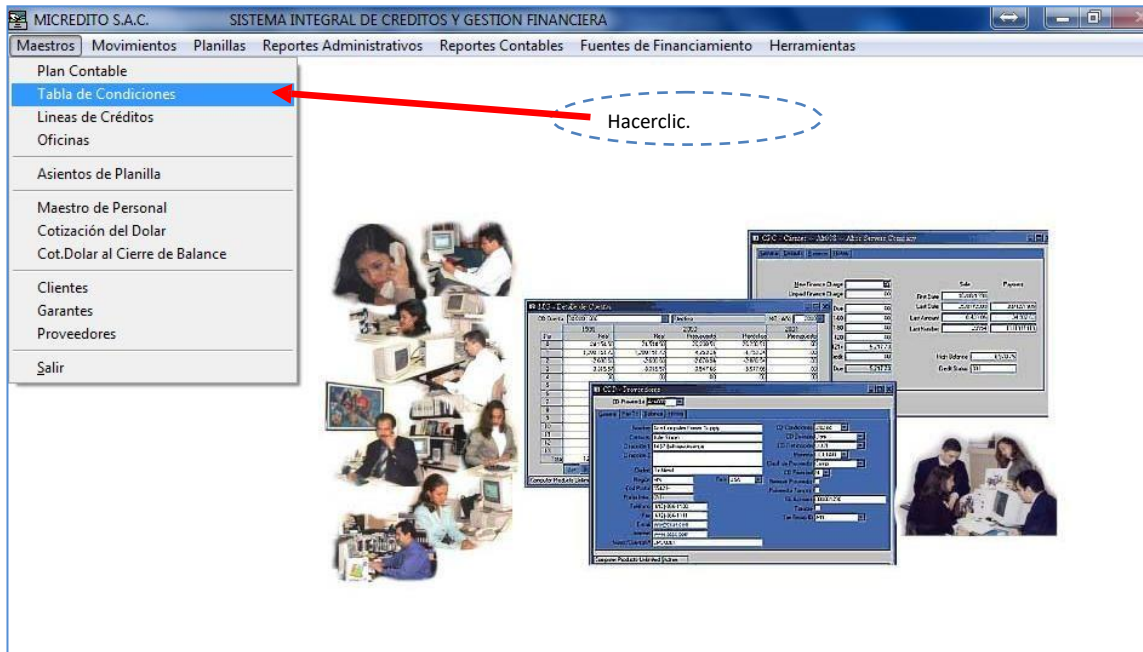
MICREDITO S.A.C. SISTEMA INTEGRAL DE CREDITOS Y GESTION FINANCIERA

Maestros Movimientos Planillas Reportes Administrativos Reportes Contables Fuentes de Financiamiento Herramientas

Plan Contable
Tabla de Condiciones
Lineas de Créditos
Oficinas

Asientos de Planilla

Maestro de Personal
Cotización del Dolar
Cot.Dolar al Cierre de Balance

Clientes
Garantes
Proveedores

Salir

Hacerclic.